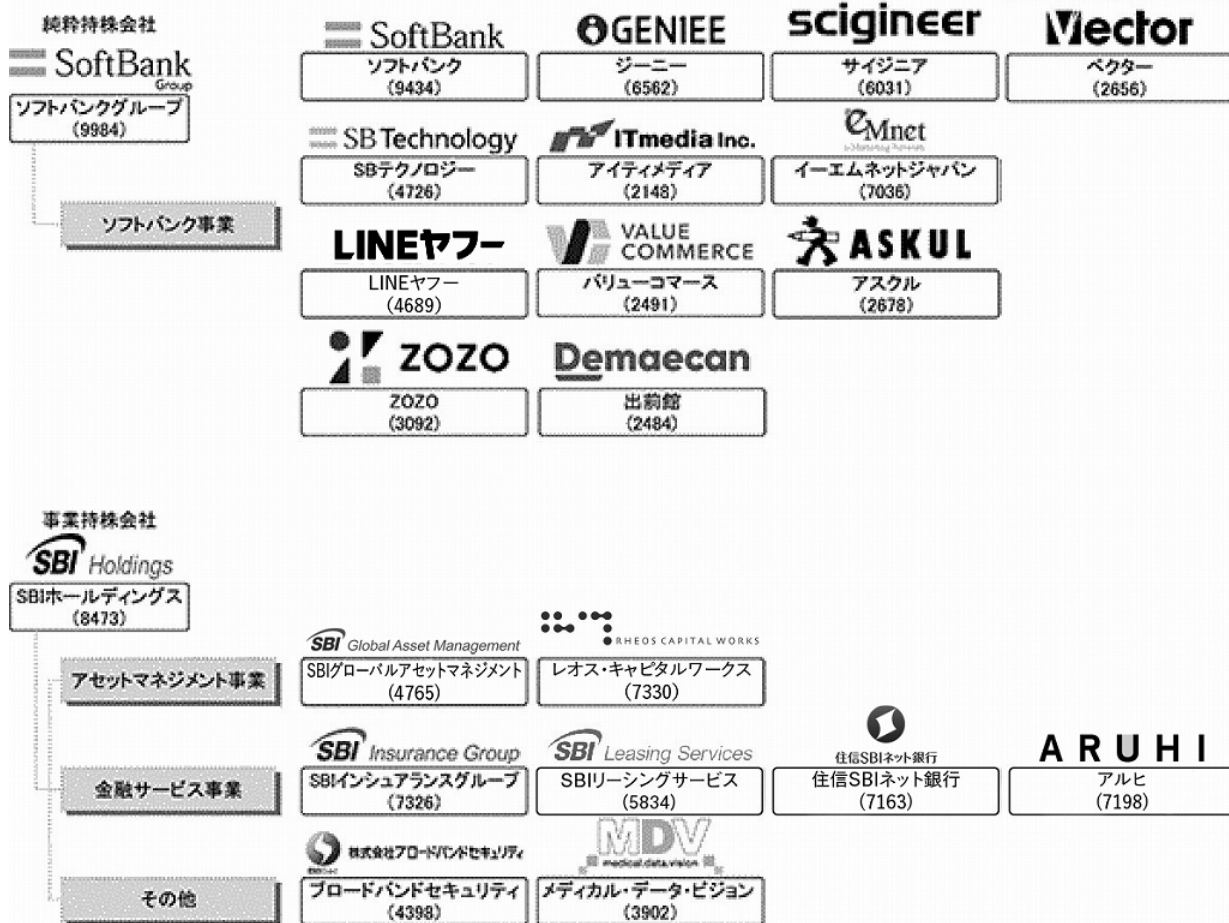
純粋持株会社
SoftBank Group
ソフトバンクグループ
(9984)

ソフトバンク事業

SoftBank
ソフトバンク
(9434)

GENIEE
ジーニー
(6562)

scigineer
サイジニア
(6031)

Vector
ベクター
(2656)

SB Technology
SBテクノロジー
(4726)

ITmedia Inc.
アイティメディア
(2148)

eMnet
イーエムネットジャパン
(7036)

LINEヤフー
LINEヤフー
(4689)

VALUE COMMERCE
バリューコマース
(2491)

ASKUL
アスクル
(2678)

ZOZO
ZOZO
(3092)

Demaecan
出前館
(2484)

事業持株会社
SBI Holdings
SBIホールディングス
(8473)

アセットマネジメント事業

SBI Global Asset Management
SBIグローバルアセットマネジメント
(4765)

RHEOS CAPITAL WORKS
レオス・キャピタルワークス
(7330)

金融サービス事業

SBI Insurance Group
SBIインシュアランスグループ
(7326)

SBI Leasing Services
SBIリーシングサービス
(5834)

住信SBIネット銀行
住信SBIネット銀行
(7163)

ARUHI
アルヒ
(7198)

その他

株式会社ブロードバンドセキュリティ
ブロードバンドセキュリティ
(4398)

MDV medical data vision
メディカル・データ・ビジョン
(3902)